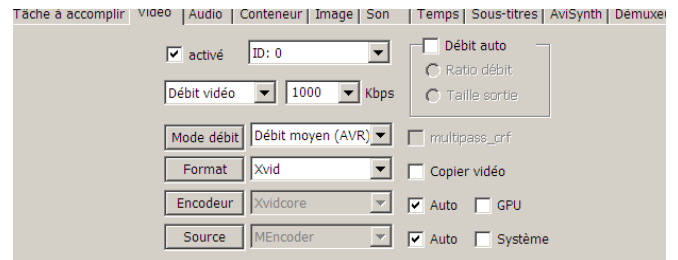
Tâche à accomplir | Vidéo | Audio | Conteneur | Image | Son | Temps | Sous-titres | AviSynth | Démuxe

activé ID: 0

Débit auto
Ratio débit
Taille sortie

Débit vidéo 1000 Kbps

Mode débit Débit moyen (AVR)
multipass_crf

Format Xvid
Copier vidéo

Encodeur Xvidcore
Auto GPU

Source MEncoder
Auto Système